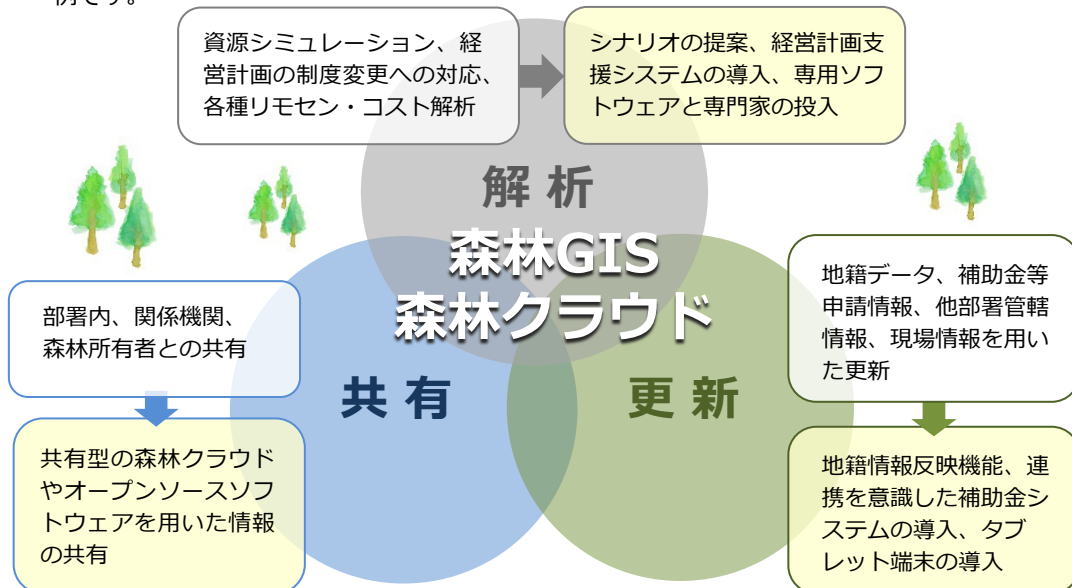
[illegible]

資源シミュレーション、経営計画の制度変更への対応、各種リモセン・コスト解析

シナリオの提案、経営計画支援システムの導入、専用ソフトウェアと専門家の投入

解析

森林GIS
森林クラウド

部署内、関係機関、森林所有者との共有

共有型の森林クラウドやオープンソースソフトウェアを用いた情報の共有

共有

更新

地籍データ、補助金等申請情報、他部署管轄情報、現場情報を用いた更新

地籍情報反映機能、連携を意識した補助金システムの導入、タブレット端末の導入